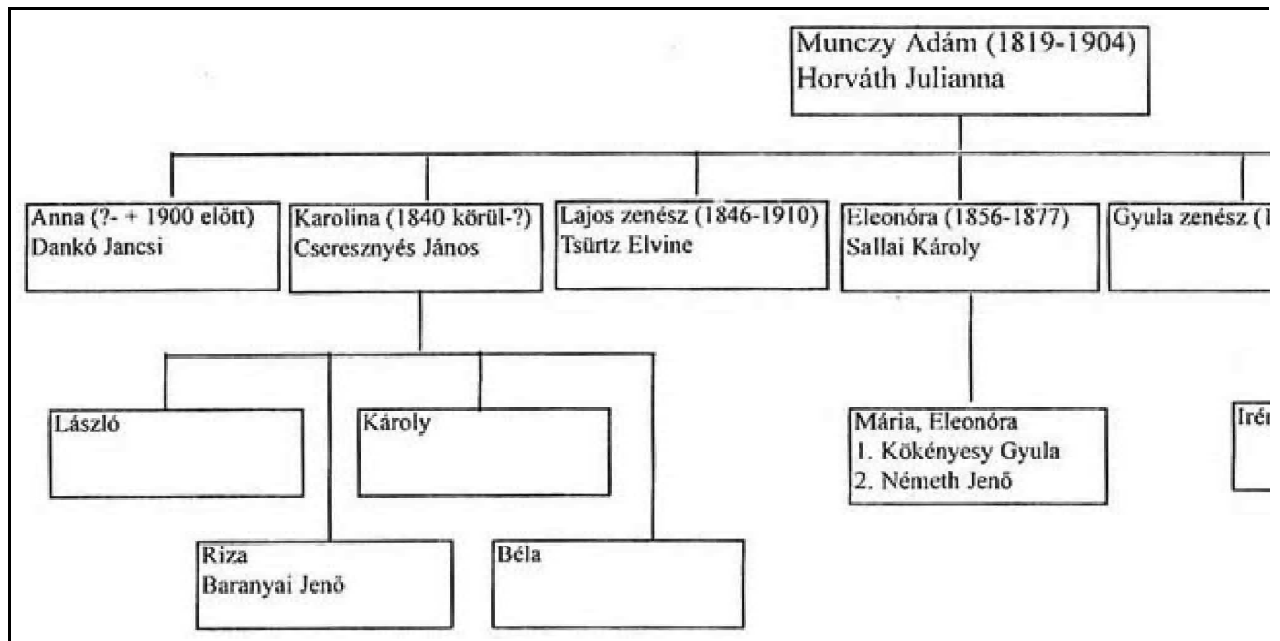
Munczy Adám (1819-1904)
Horváth Julianna

Anna (?- + 1900 elött)
Dankó Jancsi

Karolina (1840 körül-?)
Cseresznyés János

Lajos zenész (1846-1910)
Tsürtz Elvine

Eleonóra (1856-1877)
Sallai Károly

Gyula zenész ([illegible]

László

Károly

Mária, Eleonóra
1. Kökényesy Gyula
2. Németh Jenő

Iré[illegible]

Riza
Baranyai Jenő

Béla